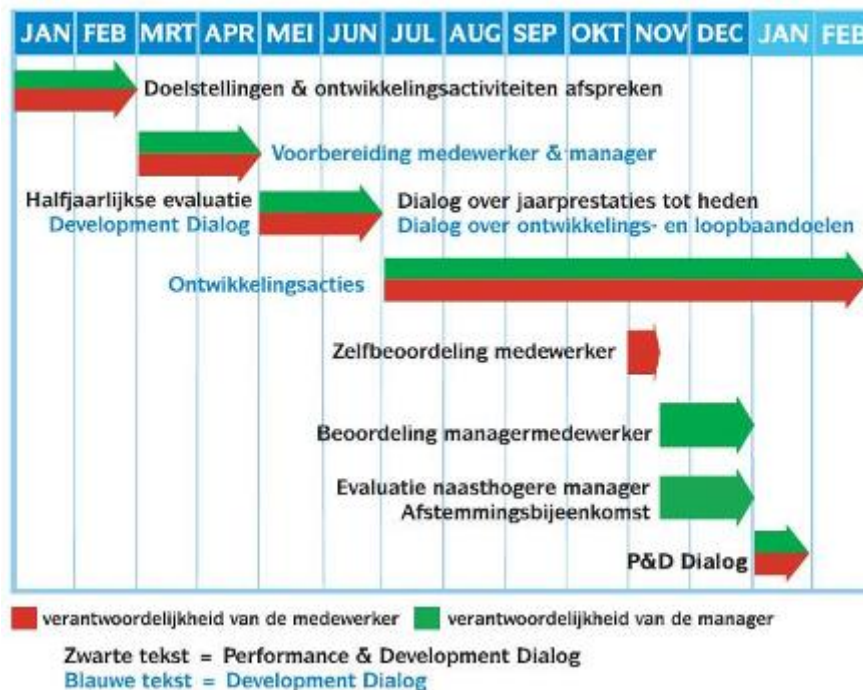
JAN FEB MRT APR MEI JUN JUL AUG SEP OKT NOV DEC JAN FEB

Doelstellingen & ontwikkelingsactiviteiten afspreken

Voorbereiding medewerker & manager

Halfjaarlijkse evaluatie
Development Dialog

Dialog over jaarprestaties tot heden
Dialog over ontwikkelings- en loopbaandoelen

Ontwikkelingsacties

Zelfbeoordeling medewerker

Beoordeling managermedewerker

Evaluatie naasthogere manager
Afstemmingsbijeenkomst

P&D Dialog

verantwoordelijkheid van de medewerker
verantwoordelijkheid van de manager

Zwarte tekst = Performance & Development Dialog
Blauwe tekst = Development Dialog